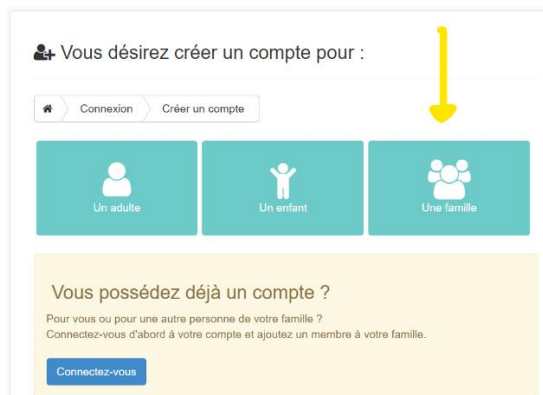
Vous désirez créer un compte pour :

Connexion | Créer un compte

Un adulte

Un enfant

Une famille

Vous possédez déjà un compte ?

Pour vous ou pour une autre personne de votre famille ?
Connectez-vous d'abord à votre compte et ajoutez un membre à votre famille.

Connectez-vous